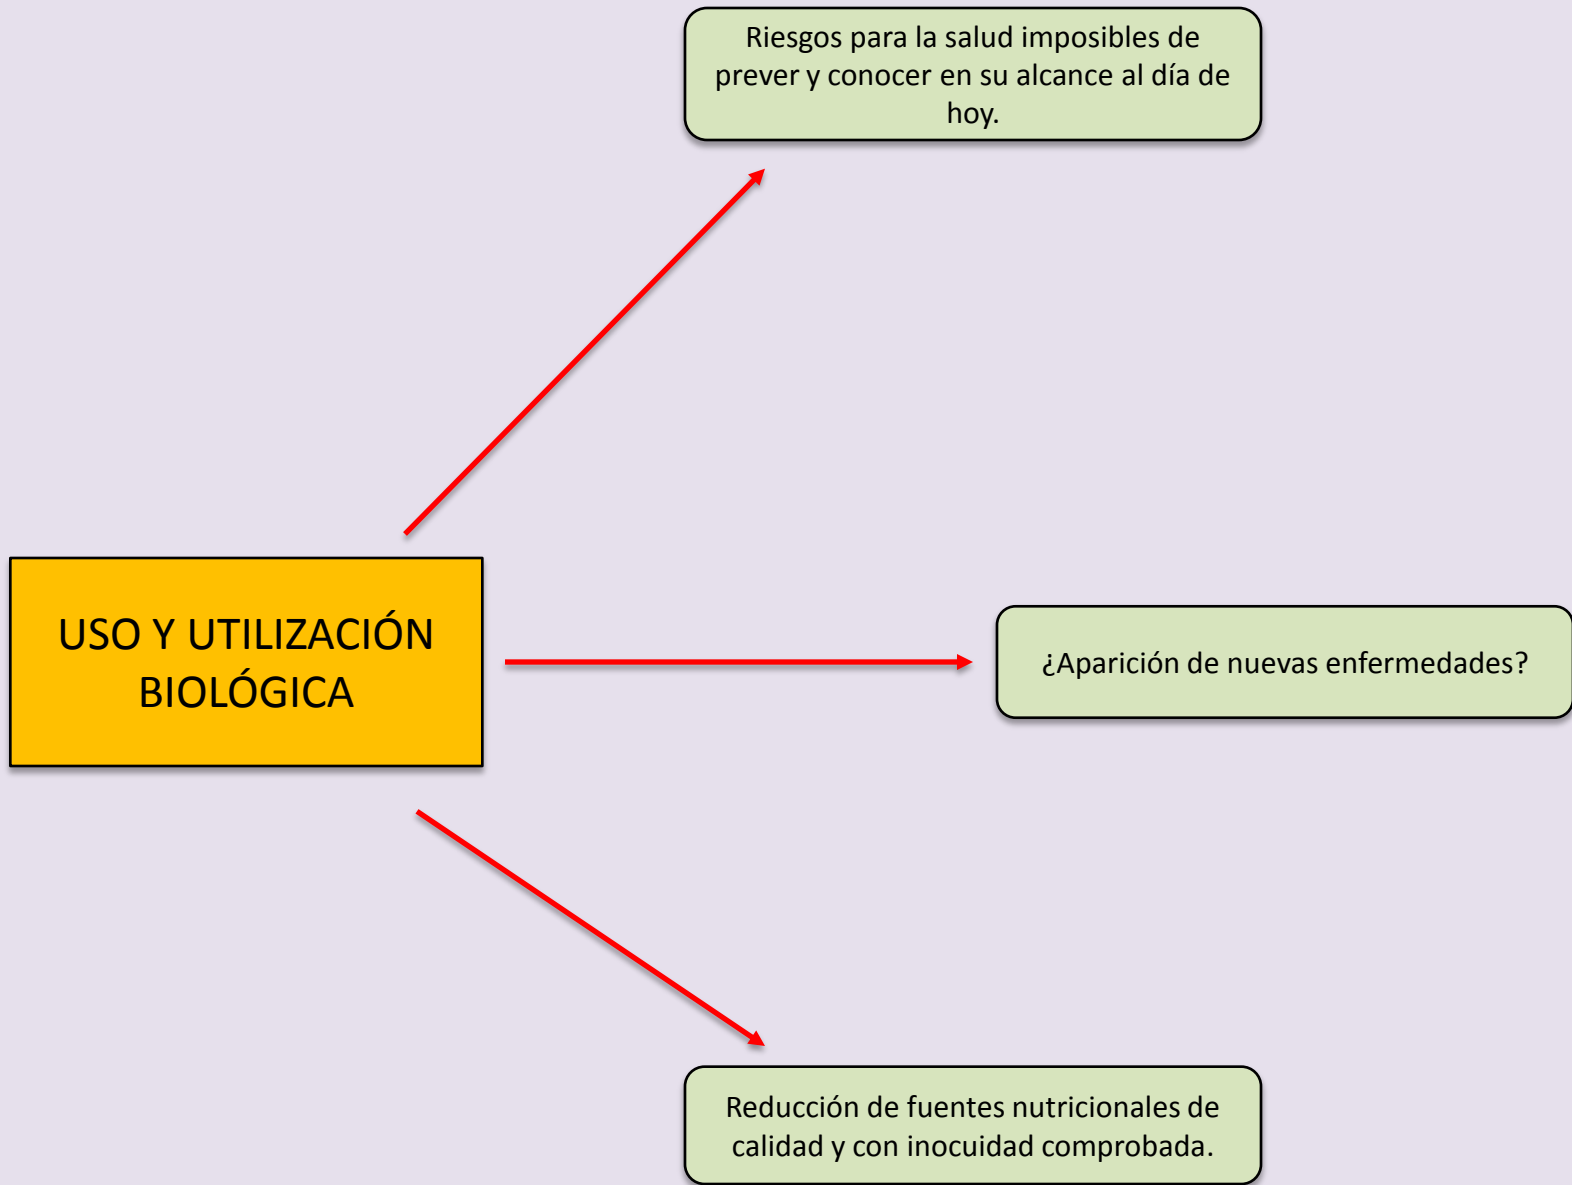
Riesgos para la salud imposibles de prever y conocer en su alcance al día de hoy.

USO Y UTILIZACIÓN BIOLÓGICA

¿Aparición de nuevas enfermedades?

Reducción de fuentes nutricionales de calidad y con inocuidad comprobada.